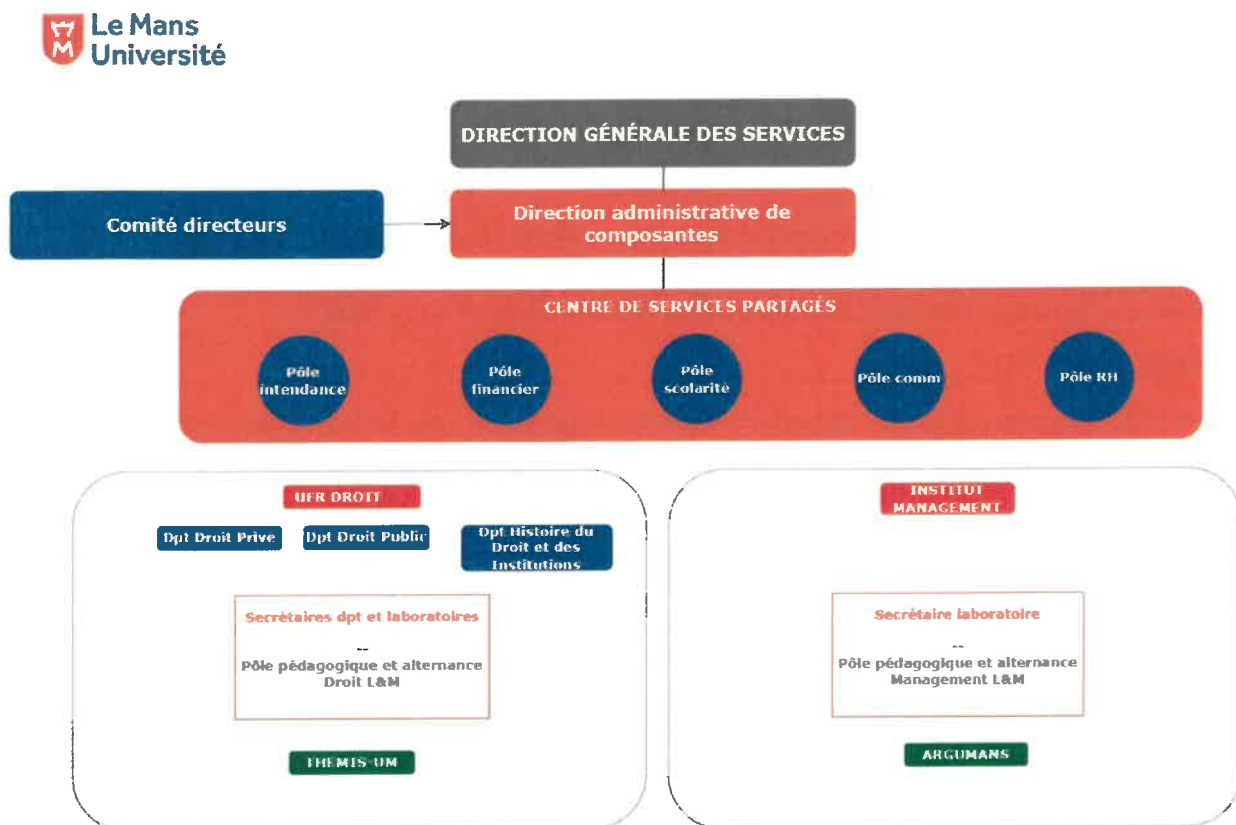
Le Mans Université

DIRECTION GÉNÉRALE DES SERVICES

Comité directeurs

Direction administrative de composantes

CENTRE DE SERVICES PARTAGÉS

Pôle intendance

Pôle financier

Pôle scolarité

Pôle comm

Pôle RH

UFR DROIT

Dpt Droit Prive

Dpt Droit Public

Dpt Histoire du Droit et des Institutions

Secrétaires dpt et laboratoires

--

Pôle pédagogique et alternance Droit L&M

THEMIS-UM

INSTITUT MANAGEMENT

Secrétaire laboratoire

--

Pôle pédagogique et alternance Management L&M

ARGUMANS